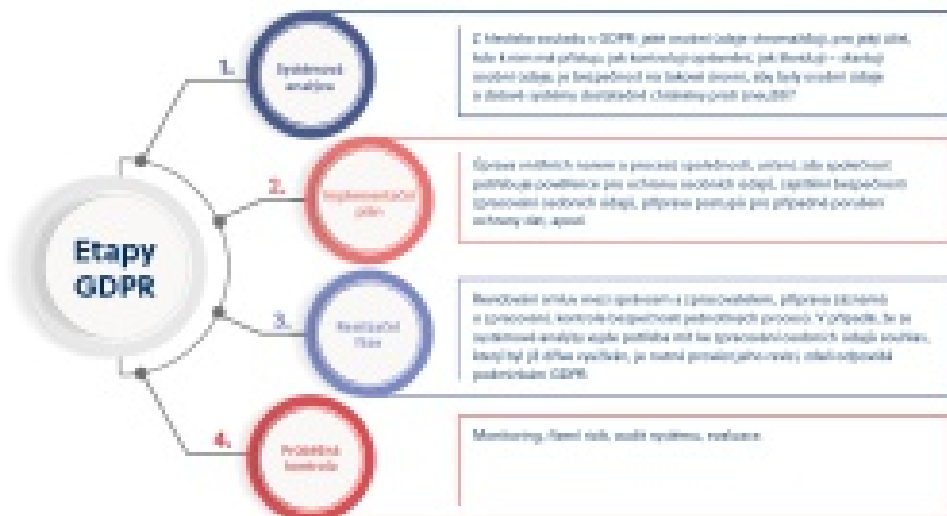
Etapy GDPR

1.
Systémová analýza
Z hlediska souladu s GDPR, jaké osobní údaje shromažďuji, pro jaký účel, kdo k nim má přístup, jak kontroluji zpracování, jak likviduji – ukládají osobní údaje, je bezpečnost na takové úrovni, aby byly osobní údaje v datovém systému dostatečně chráněny proti zneužití?

2.
Implementační plán
Úprava vnitřních norem a procesů společnosti, určení, zda společnost potřebuje pověřence pro ochranu osobních údajů, zajištění bezpečnosti zpracování osobních údajů, příprava postupů pro případné porušení ochrany dat apod.

3.
Realizační fáze
Revidování smluv mezi správcem a zpracovatelem, příprava záznamů o zpracování, kontrola bezpečnosti jednotlivých procesů. V případě, že se systémovou analýzou zjistí potřeba mít ke zpracování osobních údajů souhlas, který byl již dříve vyžádán, je nutné prověřit jeho revizi zda odpovídá podmínkám GDPR.

4.
Průběžná kontrola
Monitoring, řízení rizik, audit systému, evaluace.